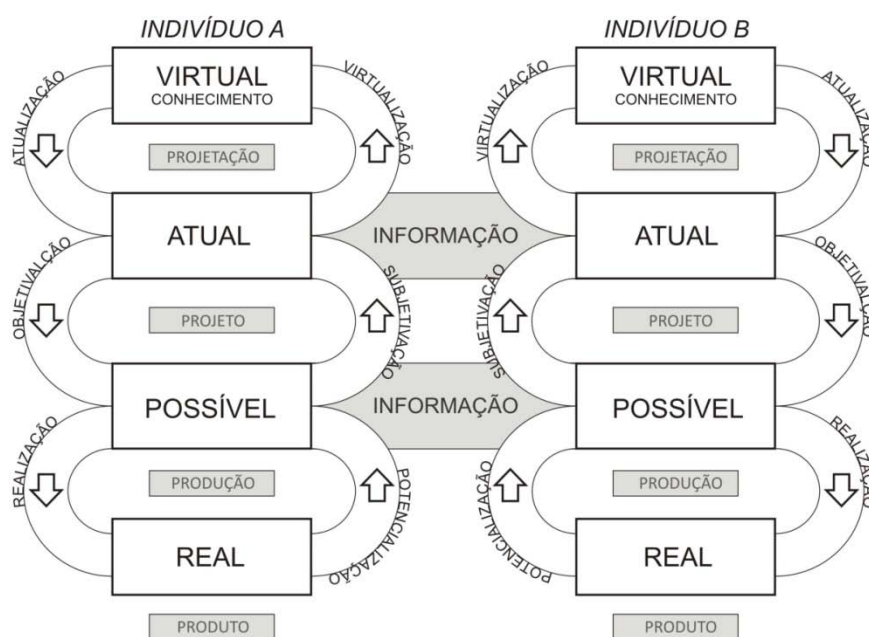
INDIVÍDUO A

VIRTUAL
CONHECIMENTO

ATUALIZAÇÃO

VIRTUALIZAÇÃO

PROJETAÇÃO

ATUAL

OBJETIVALÇÃO

SUBJETIVAÇÃO

PROJETO

POSSÍVEL

REALIZAÇÃO

POTENCIALIZAÇÃO

PRODUÇÃO

REAL

PRODUTO

INFORMAÇÃO

INFORMAÇÃO

INDIVÍDUO B

VIRTUAL
CONHECIMENTO

VIRTUALIZAÇÃO

ATUALIZAÇÃO

PROJETAÇÃO

ATUAL

SUBJETIVAÇÃO

OBJETIVALÇÃO

PROJETO

POSSÍVEL

POTENCIALIZAÇÃO

REALIZAÇÃO

PRODUÇÃO

REAL

PRODUTO